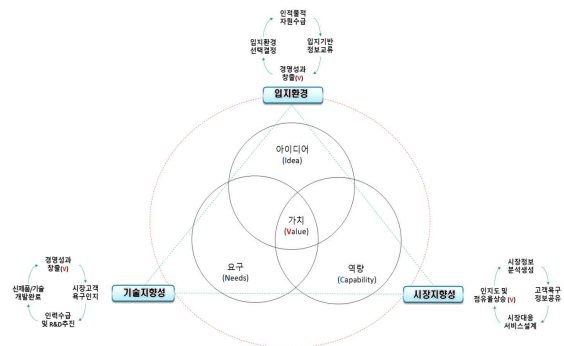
인적물적
자원수급

입지환경
선택결정

입지기반
정보교류

경영성과
창출(V)

입지환경

아이디어
(Idea)

가치
(Value)

요구
(Needs)

역량
(Capability)

경영성과
창출(V)

신제품/기술
개발완료

시장고객
욕구인지

인력수급
및 R&D추진

기술지향성

시장지향성

시장정보
분석생성

인지도 및
점유율상승(V)

고객욕구
정보공유

시장대응
서비스설계